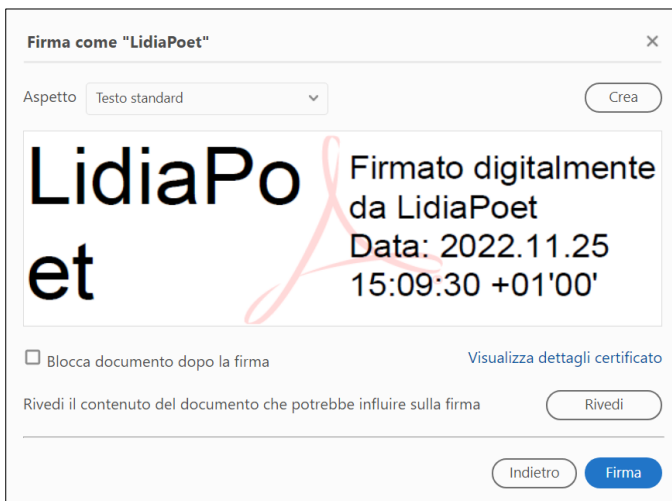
Firma come "LidiaPoet"

×

Aspetto Testo standard

Crea

LidiaPoet

Firmato digitalmente da LidiaPoet
Data: 2022.11.25 15:09:30 +01'00'

Blocca documento dopo la firma

Visualizza dettagli certificato

Rivedi il contenuto del documento che potrebbe influire sulla firma

Rivedi

Indietro

Firma